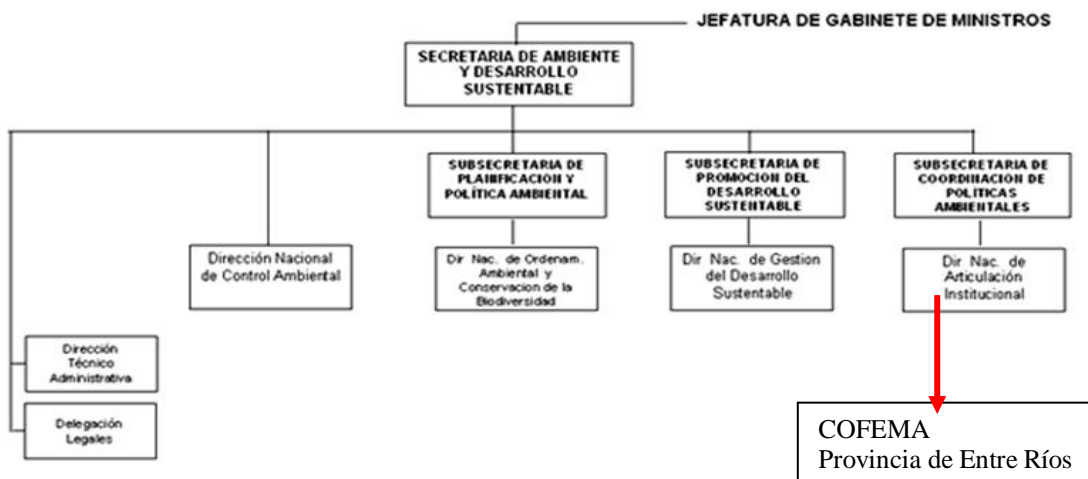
JEFATURA DE GABINETE DE MINISTROS

SECRETARIA DE AMBIENTE Y DESARROLLO SUSTENTABLE

SUBSECRETARIA DE PLANIFICACION Y POLÍTICA AMBIENTAL

SUBSECRETARIA DE PROMOCION DEL DESARROLLO SUSTENTABLE

SUBSECRETARIA DE COORDINACION DE POLÍTICAS AMBIENTALES

Dirección Nacional de Control Ambiental

Dir. Nac. de Ordenam. Ambiental y Conservacion de la Biodiversidad

Dir. Nac. de Gestion del Desarrollo Sustentable

Dir. Nac. de Articulación Institucional

Dirección Técnico Administrativa

Delegación Legales

COFEMA
Provincia de Entre Ríos